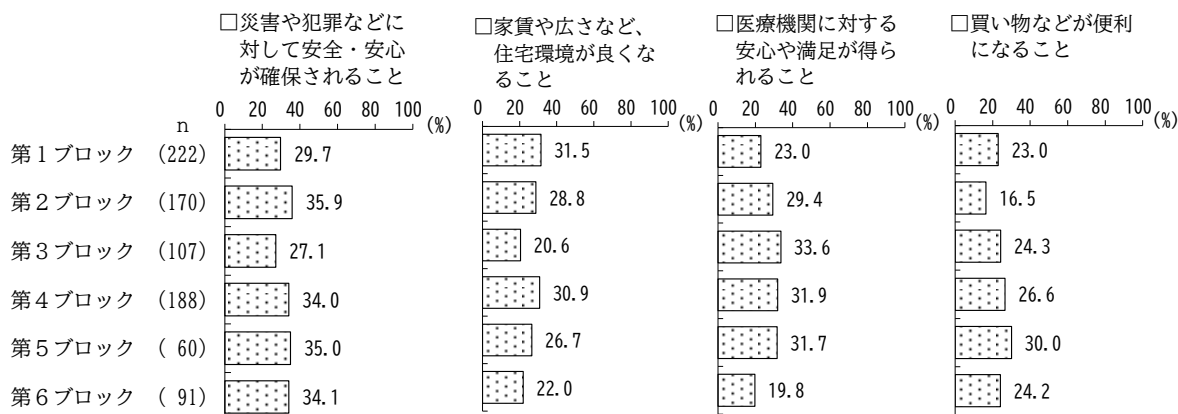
□災害や犯罪などに対して安全・安心が確保されること

□家賃や広さなど、住宅環境が良くなること

□医療機関に対する安心や満足が得られること

□買い物などが便利になること

| | n | 災害や犯罪などに対して安全・安心が確保されること | 家賃や広さなど、住宅環境が良くなること | 医療機関に対する安心や満足が得られること | 買い物などが便利になること |
|---|---|---|---|---|---|
| 第１ブロック | (222) | 29.7 | 31.5 | 23.0 | 23.0 |
| 第２ブロック | (170) | 35.9 | 28.8 | 29.4 | 16.5 |
| 第３ブロック | (107) | 27.1 | 20.6 | 33.6 | 24.3 |
| 第４ブロック | (188) | 34.0 | 30.9 | 31.9 | 26.6 |
| 第５ブロック | ( 60) | 35.0 | 26.7 | 31.7 | 30.0 |
| 第６ブロック | ( 91) | 34.1 | 22.0 | 19.8 | 24.2 |

0 20 40 60 80 100 (%)